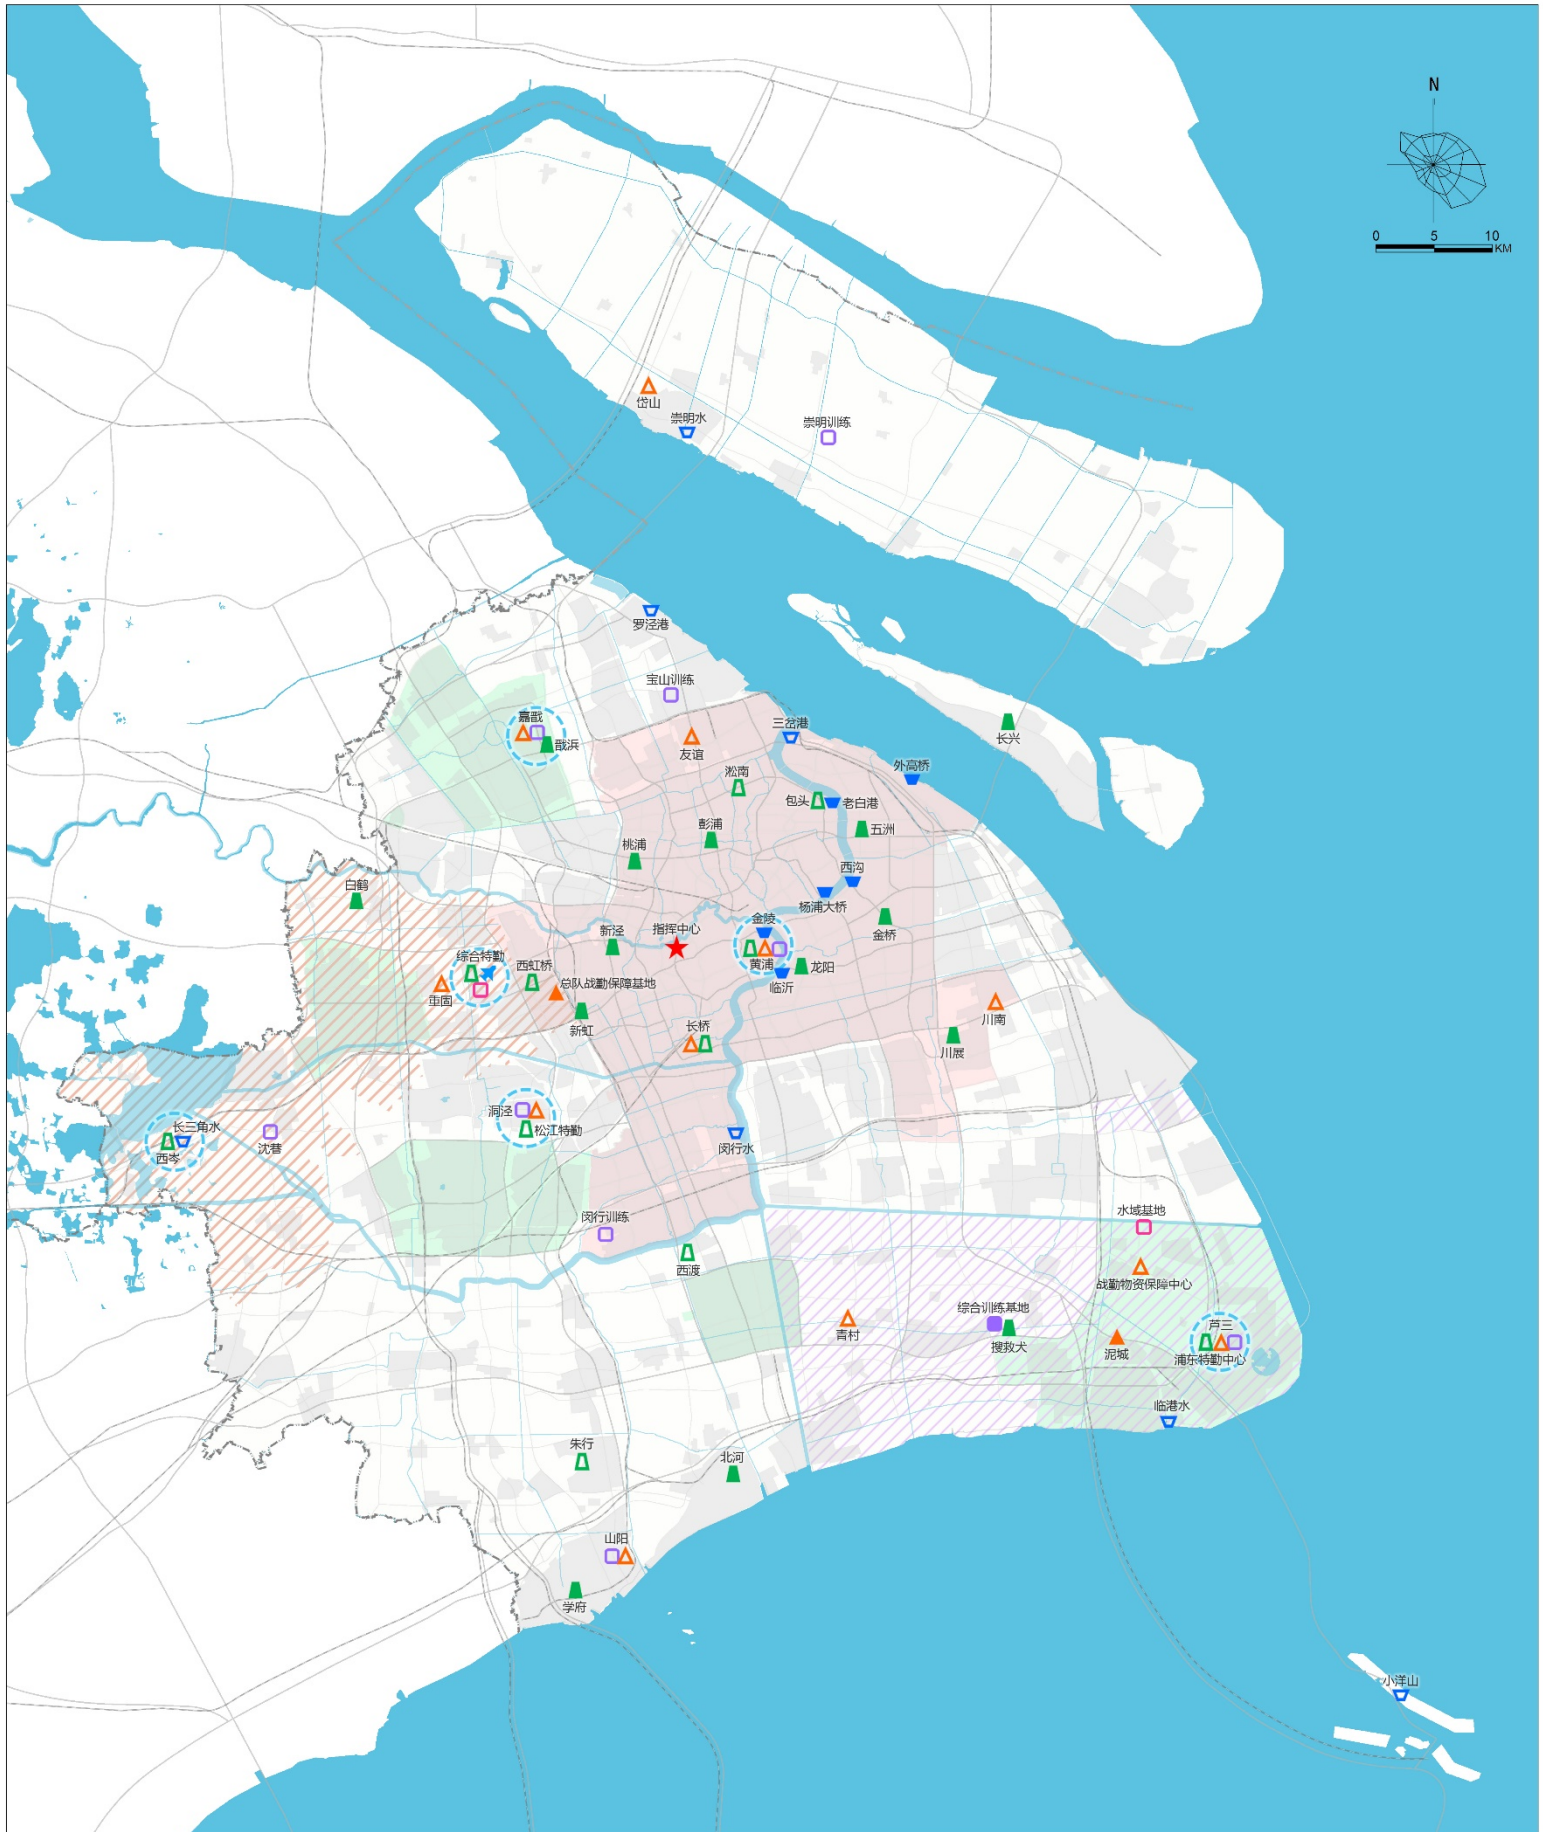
N

0 5 10 KM

岱山
崇明水
崇明训练
罗泾港
宝山训练
嘉戬
戬浜
友谊
三岔港
长兴
外高桥
淞南
包头
老白港
五洲
彭浦
桃浦
西沟
杨浦大桥
白鹤
金桥
新泾
指挥中心
金陵
黄浦
龙阳
临沂
综合特勤
西虹桥
总队战勤保障基地
重固
新虹
川南
长桥
川展
洞泾
松江特勤
长三角水
西岑
沈巷
闵行水
闵行训练
水域基地
西渡
战勤物资保障中心
综合训练基地
青村
搜救犬
泥城
芦三
浦东特勤中心
临港水
朱行
北河
山阳
学府
小洋山